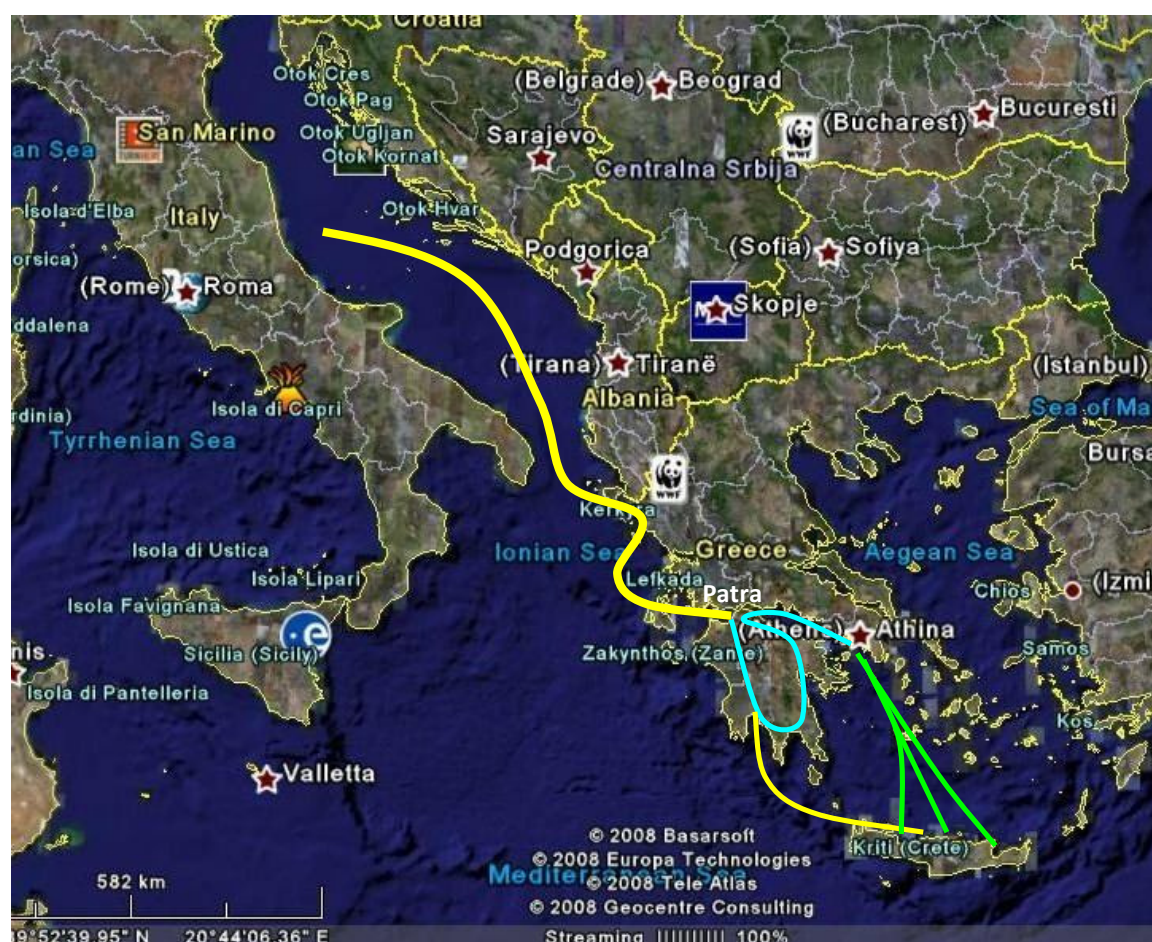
Croatia
(Belgrade) Beograd
Bucuresti
Otok Cres
Otok Pag
Otok Ugljan
Otok Kornat
Sarajevo
(Bucharest)
WWF
Centralna Srbija
San Marino
an Sea
Isola d'Elba
Italy
Otok Hvar
orsica)
Podgorica
(Sofia) Sofiya
(Rome) Roma
Skopje
ddalena
(Tirana) Tiranë
(Istanbul)
Albania
rdinia)
Isola di Capri
Sea of Ma
Tyrrhenian Sea
Bursa
WWF
Kerkyra
Isola di Ustica
Ionian Sea
Greece
Aegean Sea
Isola Lipari
Lefkada
Patra
Isola Favignana
Chios
(Izmi
(Athens)
Athina
nis
Sicilia (Sicily)
Zakynthos (Zante)
Samos
Isola di Pantelleria
Kos
Valletta
© 2008 Basarsoft
© 2008 Europa Technologies
582 km
Mediterranean Sea
© 2008 Tele Atlas
Kriti (Crete)
© 2008 Geocentre Consulting
19°52'39.95" N 20°44'06.36" E
Streaming |||||||||| 100%